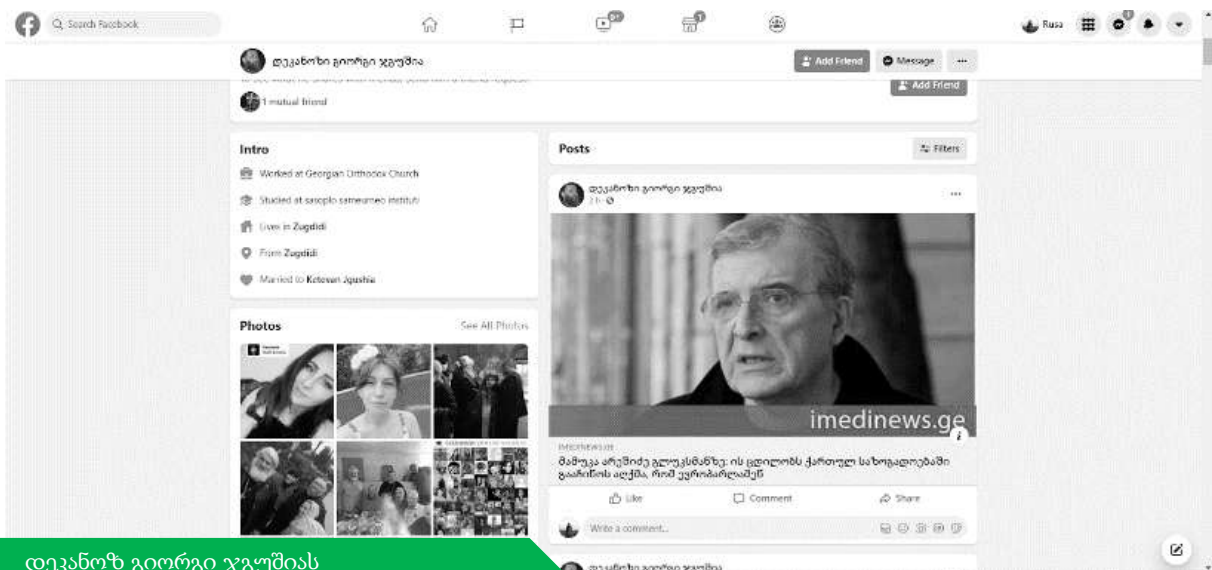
Search Facebook

Rusa

დეკანოზი გიორგი ჯგუშია

Add Friend

Message

...

To see what he shares with friends, send him a friend request.

Add Friend

1 mutual friend

Intro

Worked at Georgian Orthodox Church

Studied at sasoplo sameurneo instituti

Lives in Zugdidi

From Zugdidi

Married to Ketevan Jgushia

Photos

See All Photos

Posts

Filters

დეკანოზი გიორგი ჯგუშია

21h

...

imedinews.ge

IMEDINEWS.GE

მამუკა არეშიძე გლუქსმანზე: ის ცდილობს ქართულ საზოგადოებაში გაანიაოს აღქმა, რომ ევროპარლამენტ

Like

Comment

Share

Write a comment...

დეკანოზ გიორგი ჯგუშიას

დეკანოზი გიორგი ჯგუშია